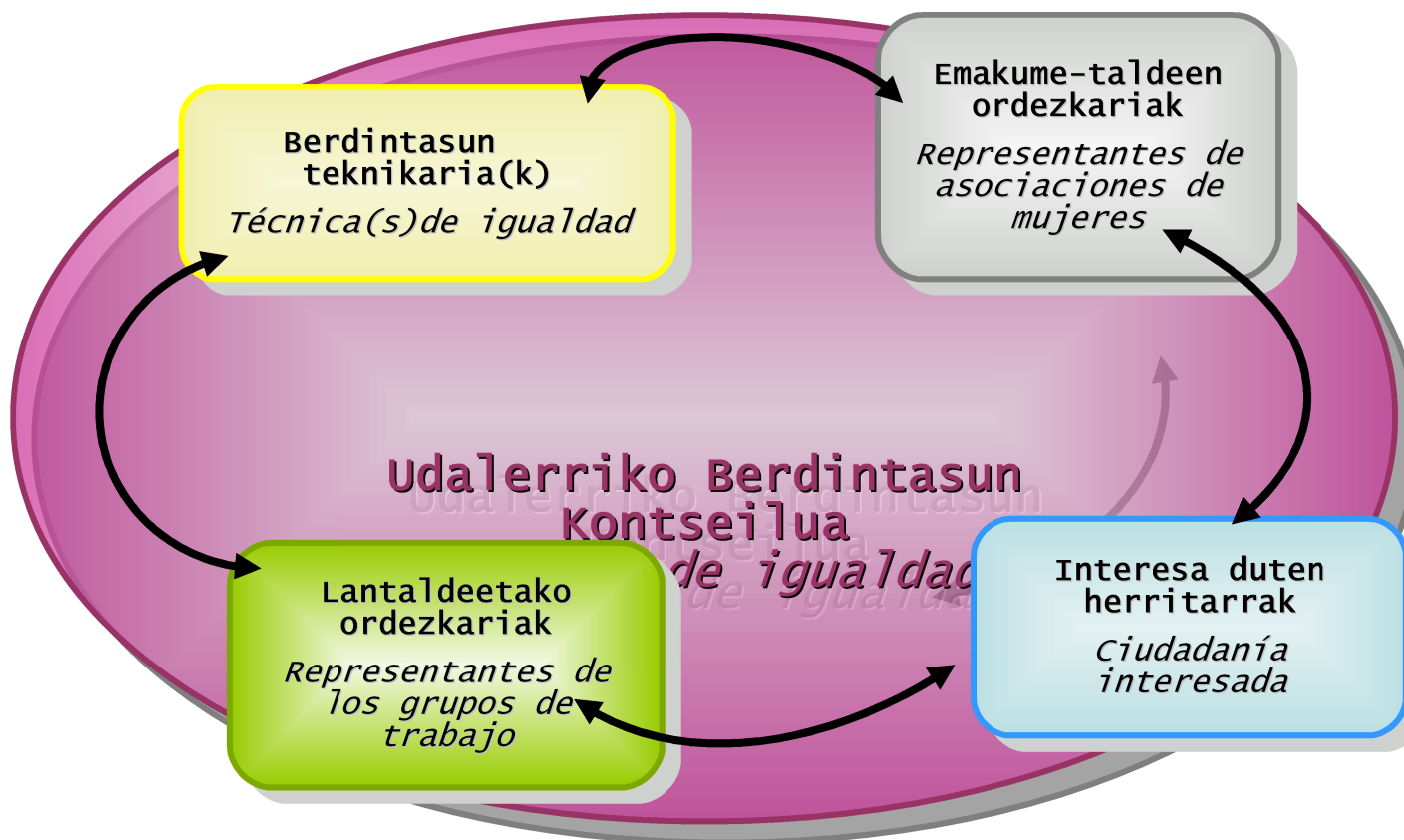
Berdintasun teknikaria(k)

Técnica(s)de igualdad

Emakume-taldeen ordezkariak

Representantes de asociaciones de mujeres

Udalerriko Berdintasun Kontseilua

de igualdad

Lantaldeetako ordezkariak

Representantes de los grupos de trabajo

Interesa duten herritarrak

Ciudadanía interesada